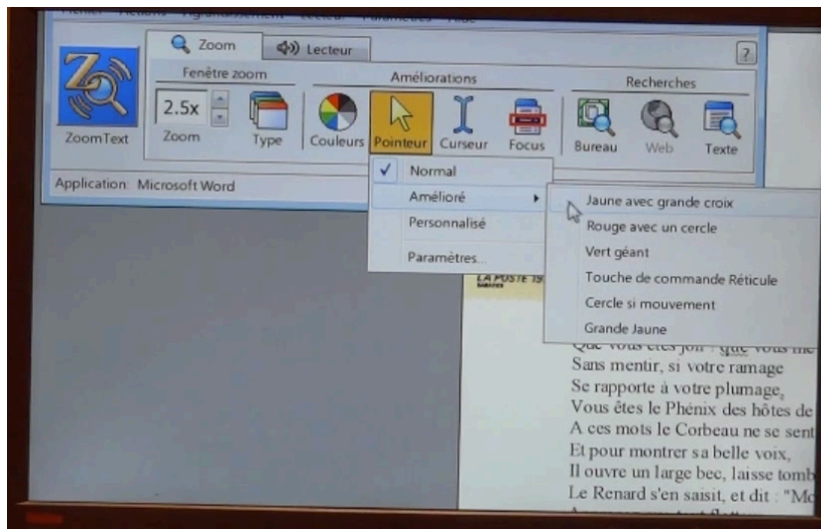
ZoomText

Zoom

Lecteur

?

Fenêtre zoom

2.5x

Zoom

Type

Améliorations

Couleurs

Pointeur

Curseur

Focus

Recherches

Bureau

Web

Texte

Application: Microsoft Word

✓ Normal

Amélioré

Personnalisé

Paramètres...

Jaune avec grande croix

Rouge avec un cercle

Vert géant

Touche de commande Réticule

Cercle si mouvement

Grande Jaune

LA POSTE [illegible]

Que vous êtes joli ! que vous me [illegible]
Sans mentir, si votre ramage
Se rapporte à votre plumage,
Vous êtes le Phénix des hôtes de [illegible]
A ces mots le Corbeau ne se sent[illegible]
Et pour montrer sa belle voix,
Il ouvre un large bec, laisse tomb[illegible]
Le Renard s'en saisit, et dit : "Mo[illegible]